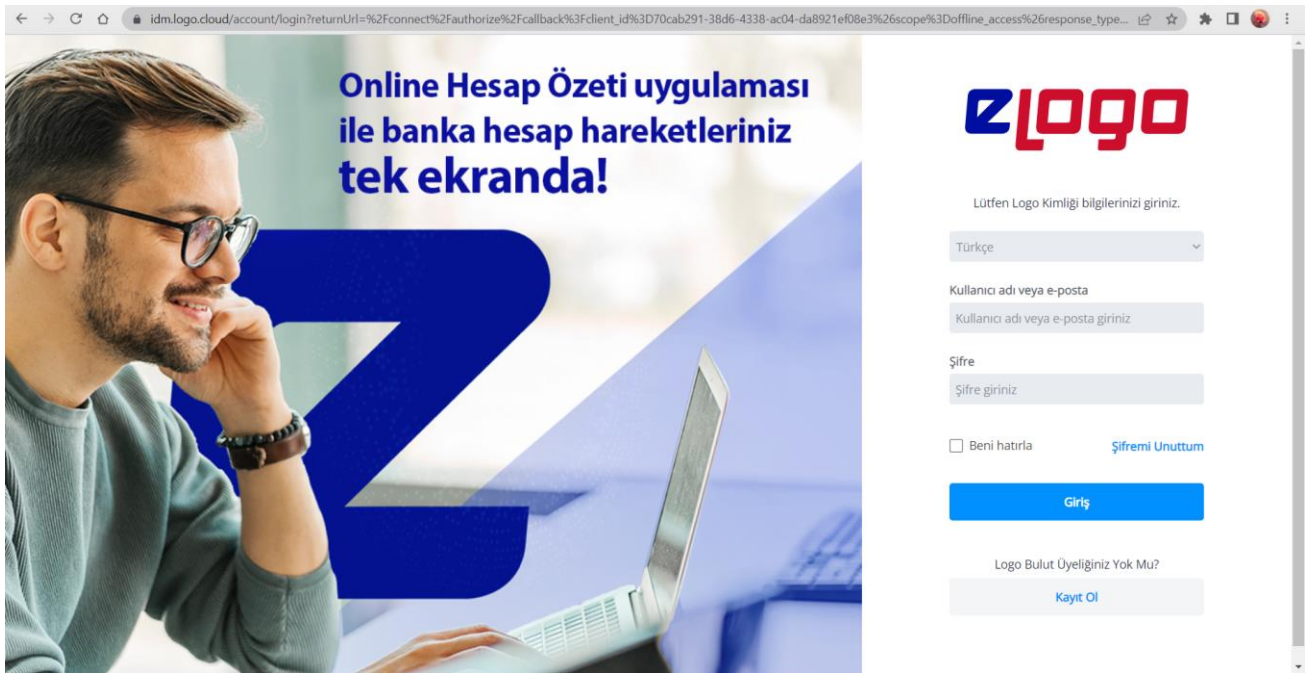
idm.logo.cloud/account/login?returnUrl=%2Fconnect%2Fauthorize%2Fcallback%3Fclient_id%3D70cab291-38d6-4338-ac04-da8921ef08e3%26scope%3Doffline_access%26response_type...

Online Hesap Özeti uygulaması ile banka hesap hareketleriniz tek ekranda!

eLogo

Lütfen Logo Kimliği bilgilerinizi giriniz.

Türkçe

Kullanıcı adı veya e-posta

Kullanıcı adı veya e-posta giriniz

Şifre

Şifre giriniz

Beni hatırla

Şifremi Unuttum

Giriş

Logo Bulut Üyeliğiniz Yok Mu?

Kayıt Ol